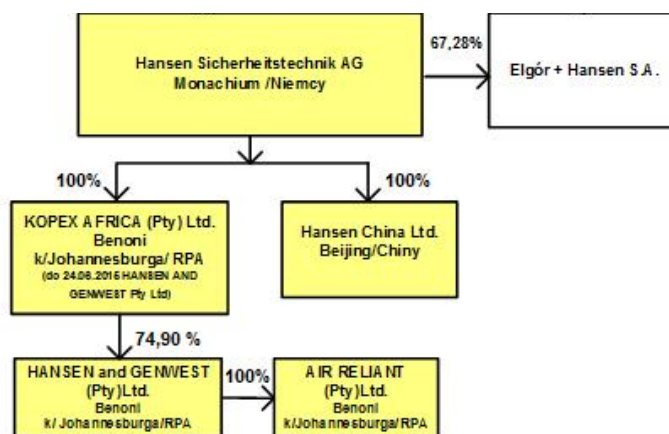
Hansen Sicherheitstechnik AG
Monachium /Niemcy

67,28%

Elgór + Hansen S.A.

100%

100%

KOPEX AFRICA (Pty) Ltd.
Benoni
k/Johannesburga/ RPA
(do 24.08.2016 HANSEN AND GENWEST Pty Ltd)

Hansen China Ltd.
Beijing/Chiny

74,90 %

HANSEN and GENWEST (Pty)Ltd.
Benoni
k/ Johannesburga/RPA

100%

AIR RELIANT (Pty)Ltd.
Benoni
k/Johannesburga/RPA